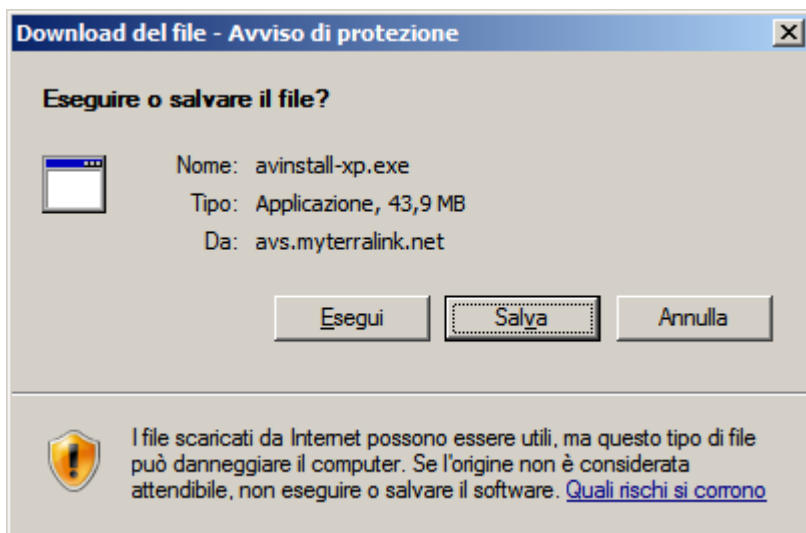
Download del file - Avviso di protezione

Eseguire o salvare il file?

Nome: avinstall-xp.exe
Tipo: Applicazione, 43,9 MB
Da: avs.myterralink.net

Esegui | Salva | Annulla

I file scaricati da Internet possono essere utili, ma questo tipo di file può danneggiare il computer. Se l'origine non è considerata attendibile, non eseguire o salvare il software. Quali rischi si corrono